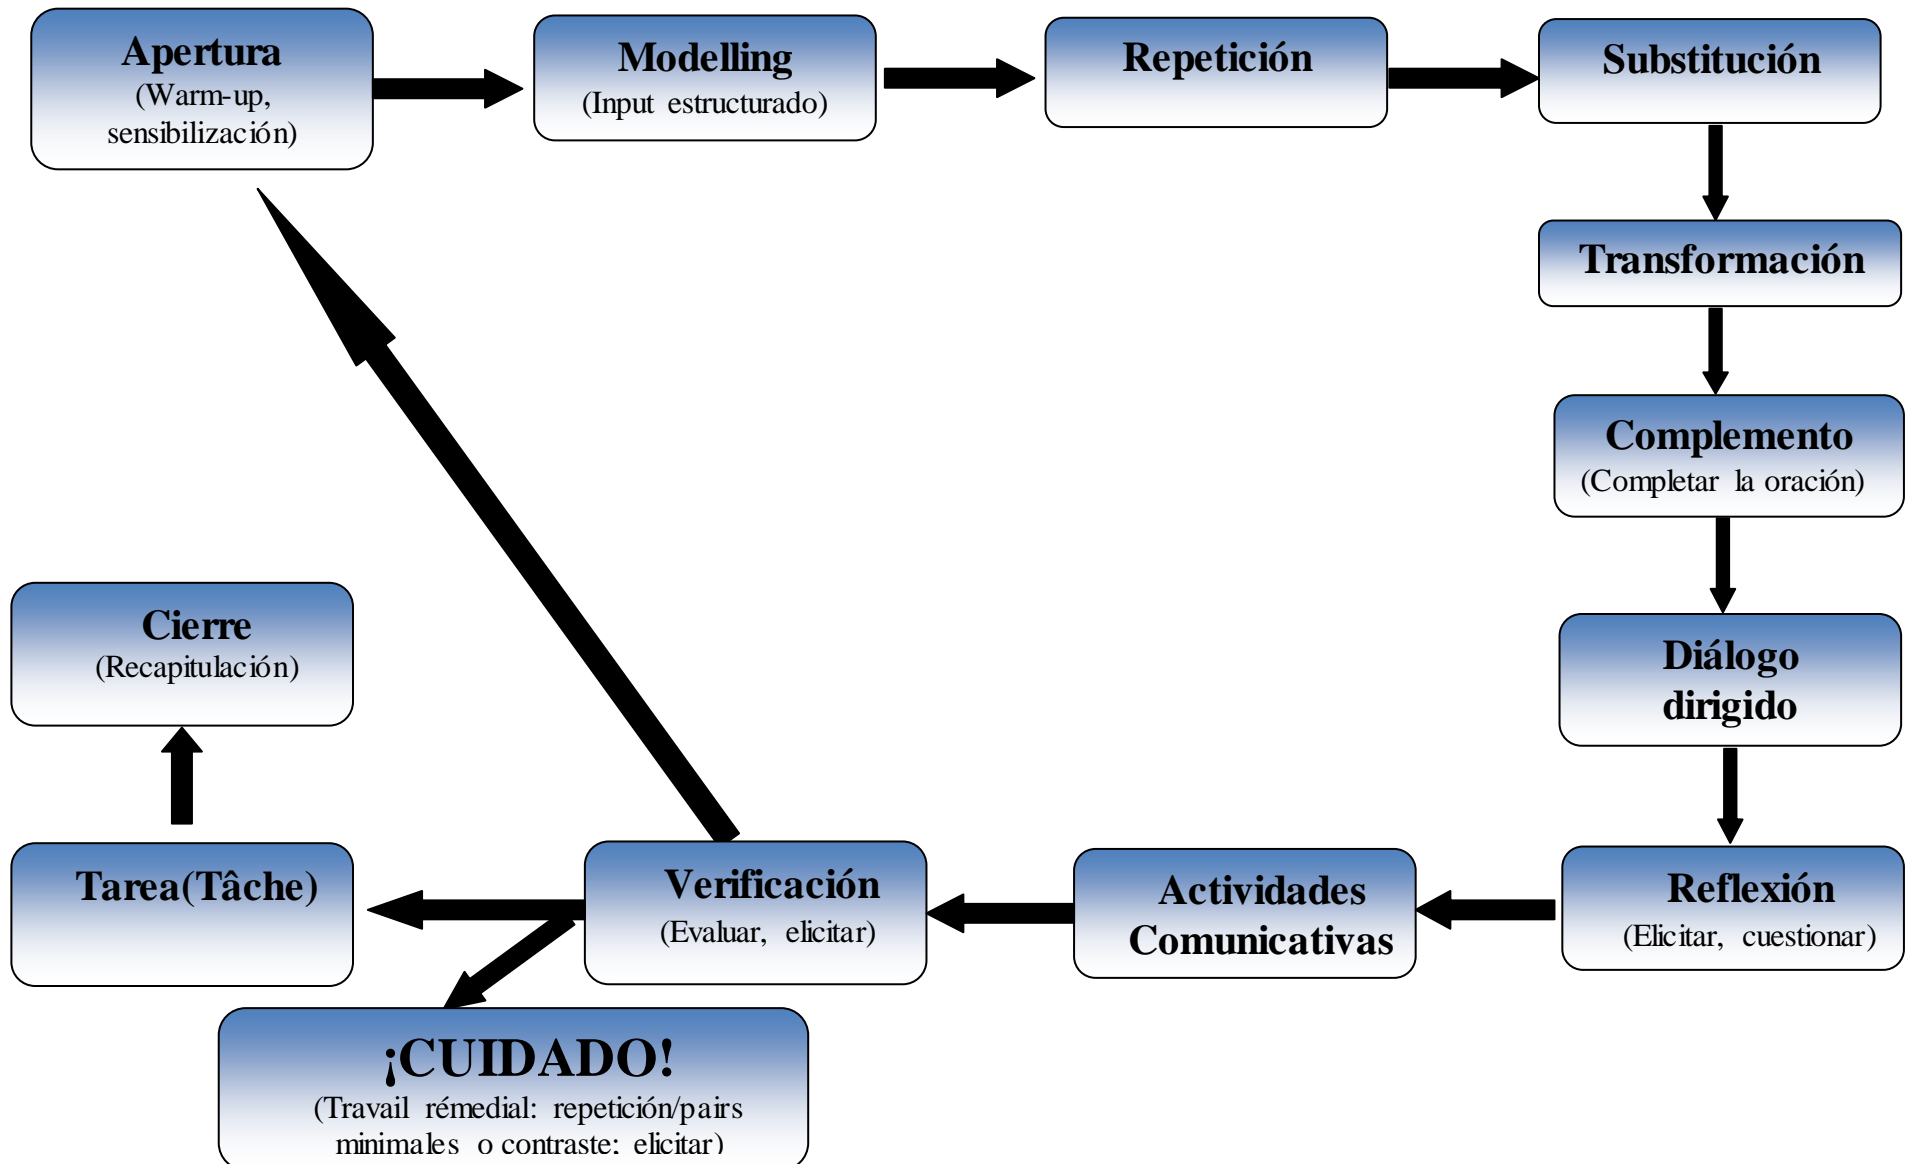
Apertura
(Warm-up, sensibilización)

Modelling
(Input estructurado)

Repetición

Substitución

Transformación

Complemento
(Completar la oración)

Diálogo dirigido

Reflexión
(Elicitar, cuestionar)

Actividades Comunicativas

Verificación
(Evaluar, elicitar)

Tarea(Tâche)

Cierre
(Recapitulación)

¡CUIDADO!
(Travail rémedial: repetición/pairs minimales o contraste: elicitar)